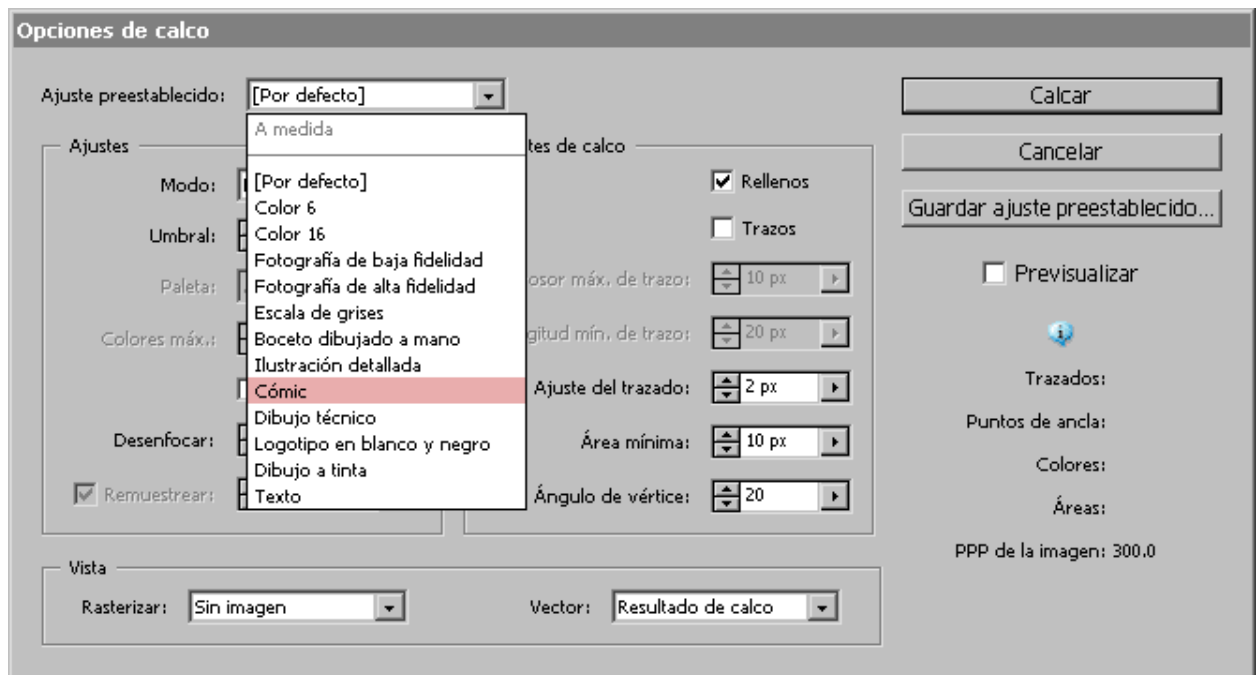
Opciones de calco

Ajuste preestablecido: [Por defecto]

A medida
[Por defecto]
Color 6
Color 16
Fotografía de baja fidelidad
Fotografía de alta fidelidad
Escala de grises
Boceto dibujado a mano
Ilustración detallada
Cómic
Dibujo técnico
Logotipo en blanco y negro
Dibujo a tinta
Texto

Ajustes
Modo:
Umbral:
Paleta:
Colores máx.:
Desenfocar:
Remuestrear:

tes de calco
Rellenos
Trazos
osor máx. de trazo: 10 px
gitud mín. de trazo: 20 px
Ajuste del trazado: 2 px
Área mínima: 10 px
Ángulo de vértice: 20

Vista
Rasterizar: Sin imagen
Vector: Resultado de calco

Calcar
Cancelar
Guardar ajuste preestablecido...
Previsualizar

Trazados:
Puntos de ancla:
Colores:
Áreas:
PPP de la imagen: 300.0